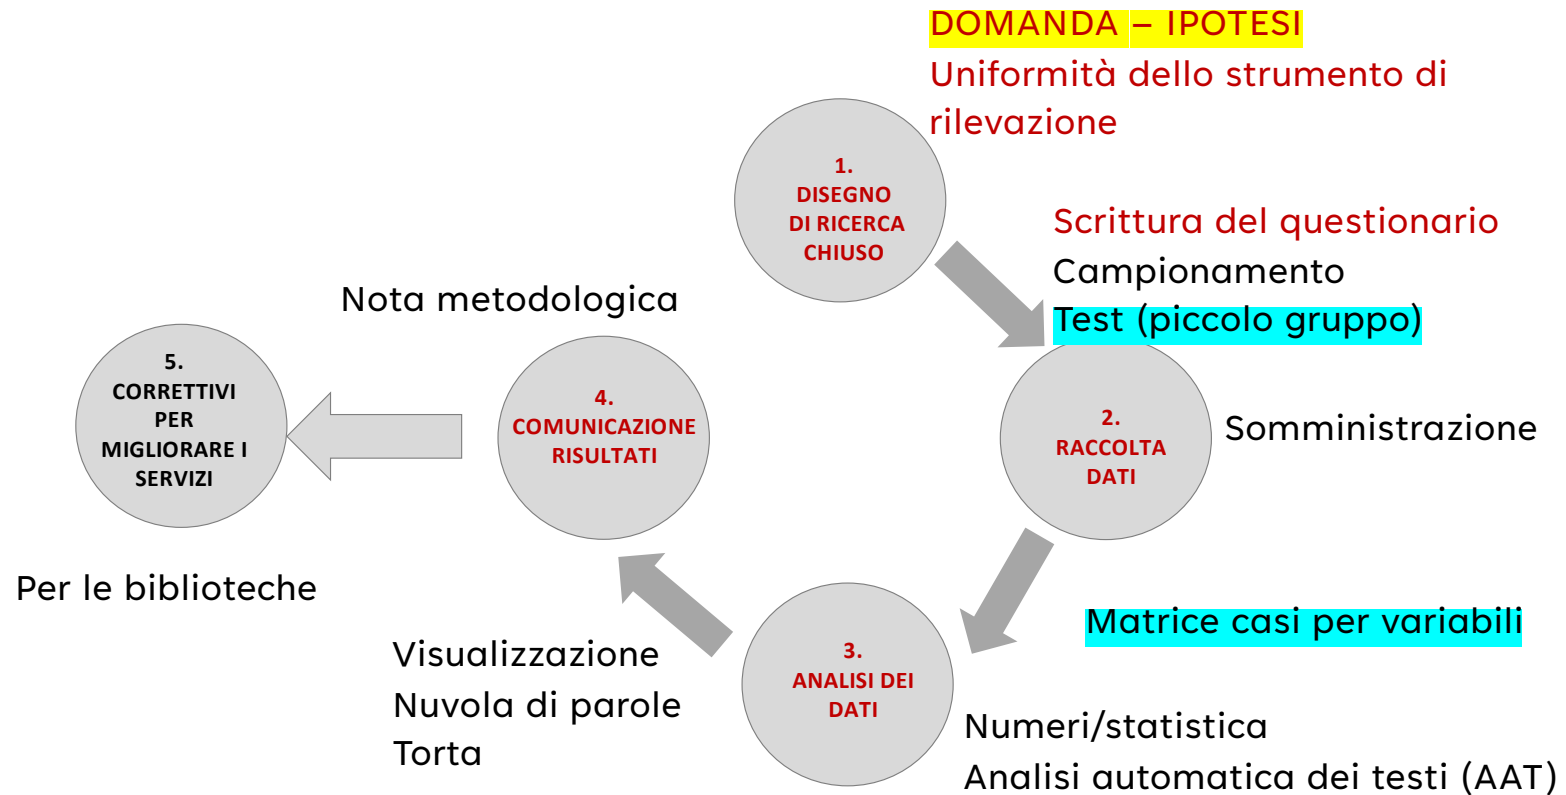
DOMANDA – IPOTESI
Uniformità dello strumento di rilevazione

1.
DISEGNO
DI RICERCA
CHIUSO

Scrittura del questionario
Campionamento
Test (piccolo gruppo)

2.
RACCOLTA
DATI

Somministrazione

Matrice casi per variabili

3.
ANALISI DEI
DATI

Numeri/statistica
Analisi automatica dei testi (AAT)

Visualizzazione
Nuvola di parole
Torta

4.
COMUNICAZIONE
RISULTATI

Nota metodologica

5.
CORRETTIVI
PER
MIGLIORARE I
SERVIZI

Per le biblioteche